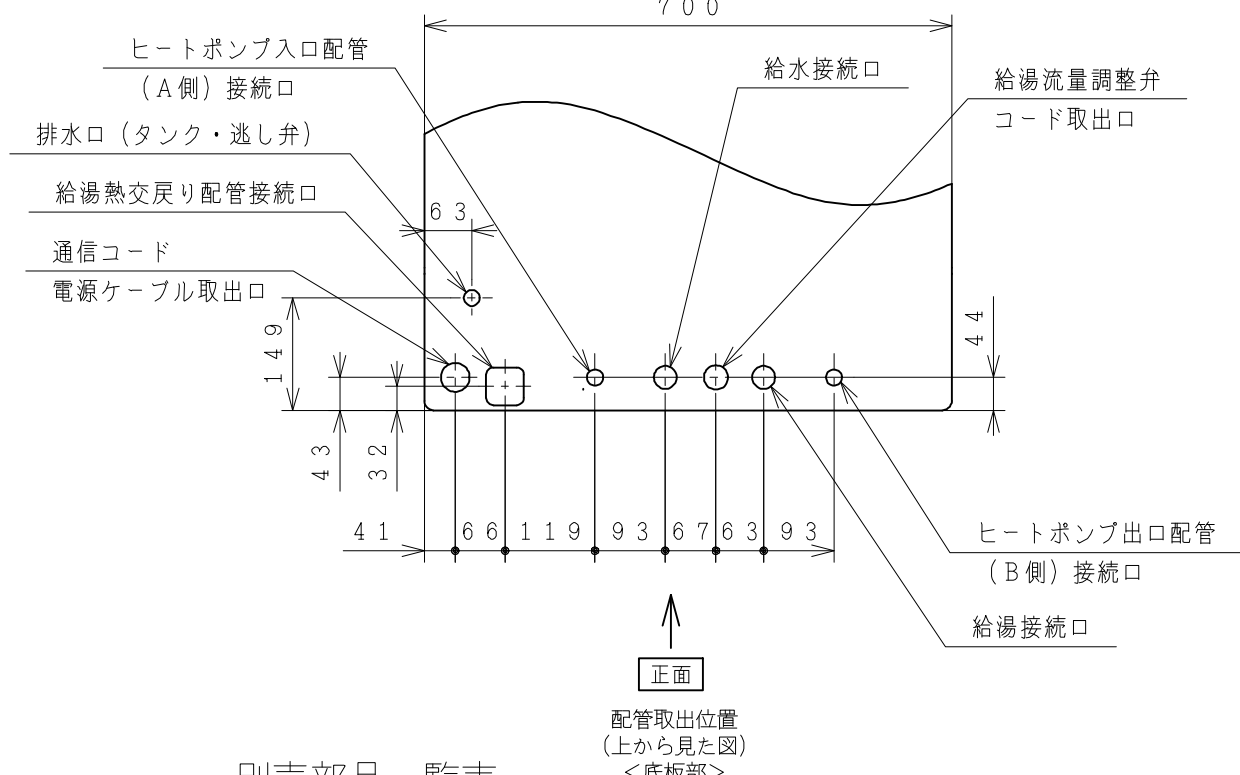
700

ヒートポンプ入口配管
（A側）接続口

給水接続口

給湯流量調整弁
コード取出口

排水口（タンク・逃し弁）

給湯熱交戻り配管接続口

63

通信コード
電源ケーブル取出口

149

44

43

32

41

66　119　93　67　63　93

ヒートポンプ出口配管
（B側）接続口

給湯接続口

正面

配管取出位置
（上から見た図）
<底板部>